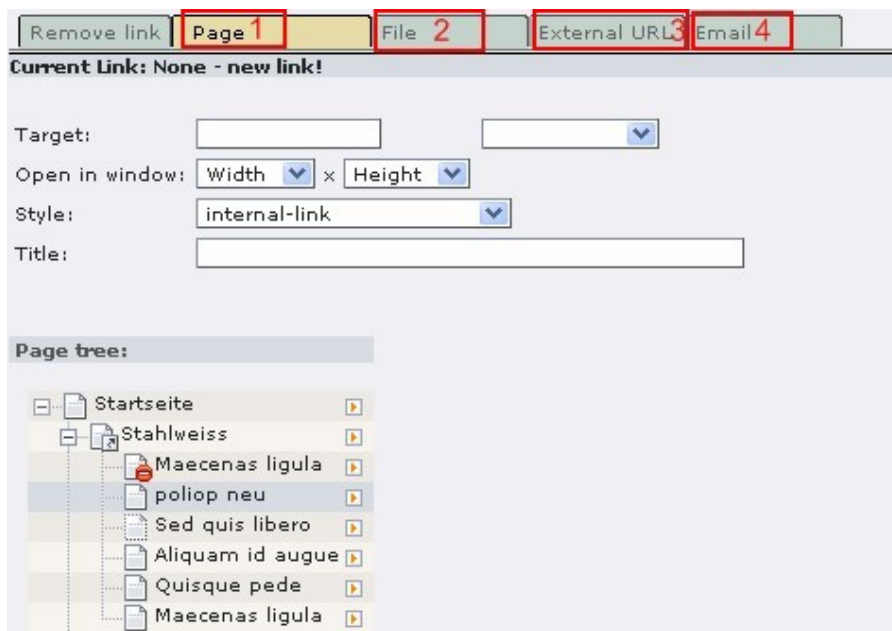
Remove link Page 1 File 2 External URL 3 Email 4

Current Link: None - new link!

Target:

Open in window: Width x Height

Style: internal-link

Title:

Page tree:

Startseite
Stahlweiss
Maecenas ligula
poliop neu
Sed quis libero
Aliquam id augue
Quisque pede
Maecenas ligula